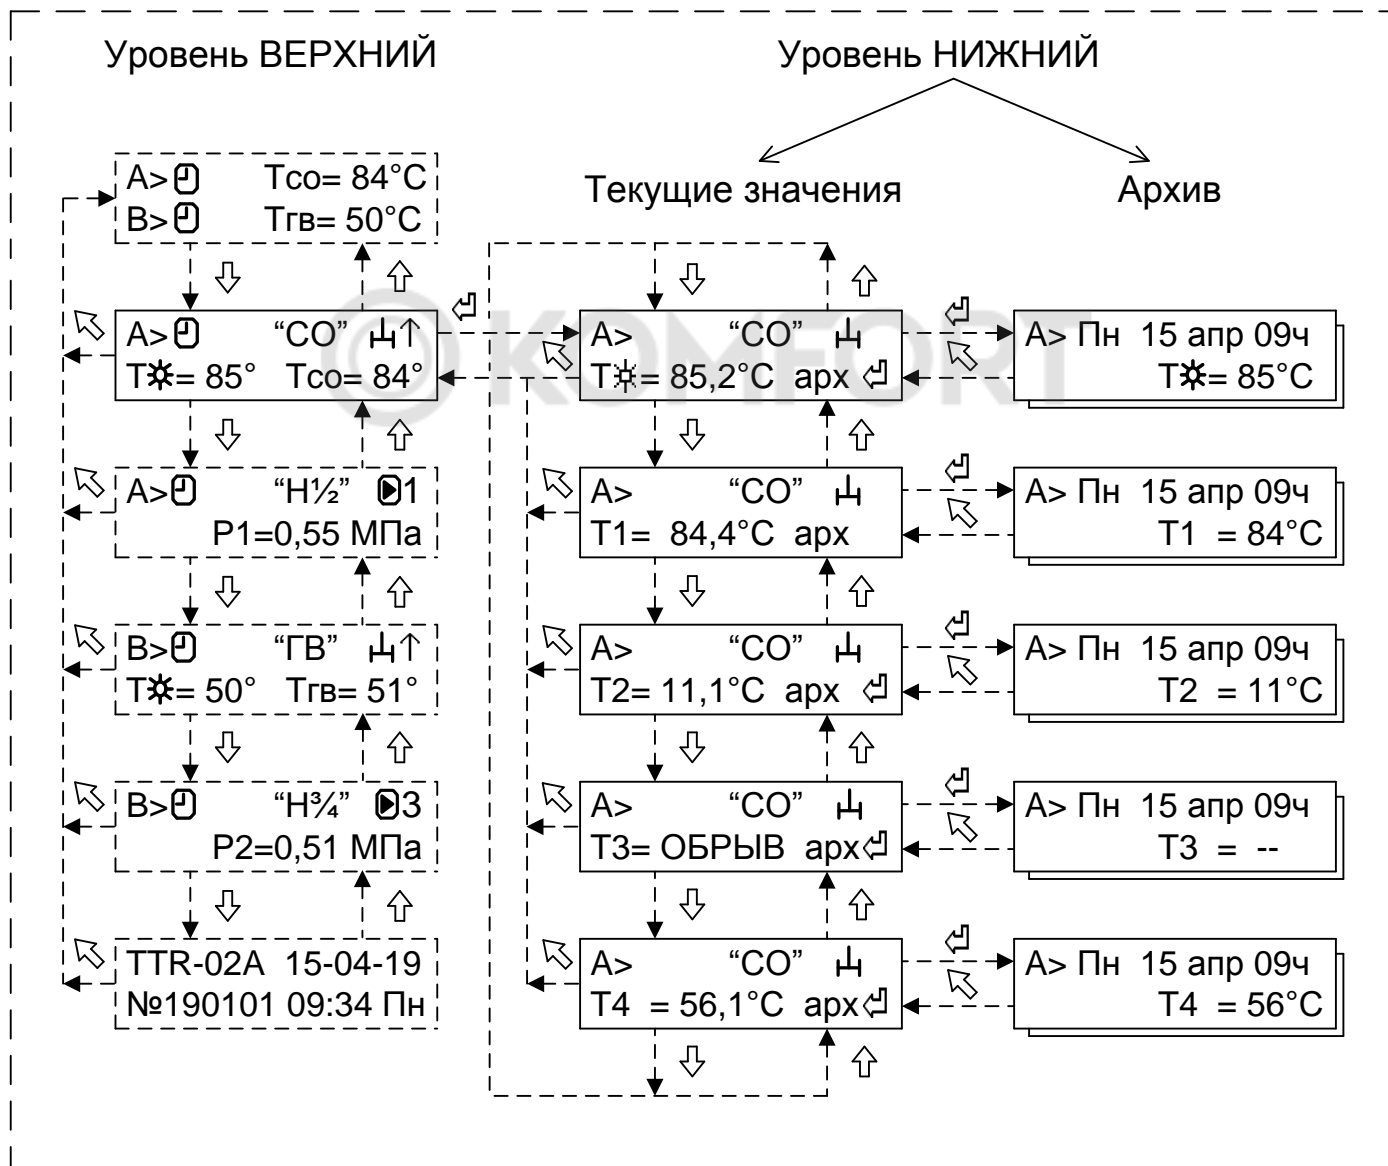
Уровень ВЕРХНИЙ

Уровень НИЖНИЙ

Текущие значения

Архив

A> Tсо= 84°C
B> Tгв= 50°C

A> "СО"
T☼= 85° Tсо= 84°

A> "Н½" 1
P1=0,55 МПа

B> "ГВ"
T☼= 50° Tгв= 51°

B> "Н¾" 3
P2=0,51 МПа

TTR-02A 15-04-19
№190101 09:34 Пн

©KOMFORT

A> "СО"
T☼= 85,2°C арх

A> "СО"
T1= 84,4°C арх

A> "СО"
T2= 11,1°C арх

A> "СО"
T3= ОБРЫВ арх

A> "СО"
T4 = 56,1°C арх

A> Пн 15 апр 09ч
T☼= 85°C

A> Пн 15 апр 09ч
T1 = 84°C

A> Пн 15 апр 09ч
T2 = 11°C

A> Пн 15 апр 09ч
T3 = --

A> Пн 15 апр 09ч
T4 = 56°C